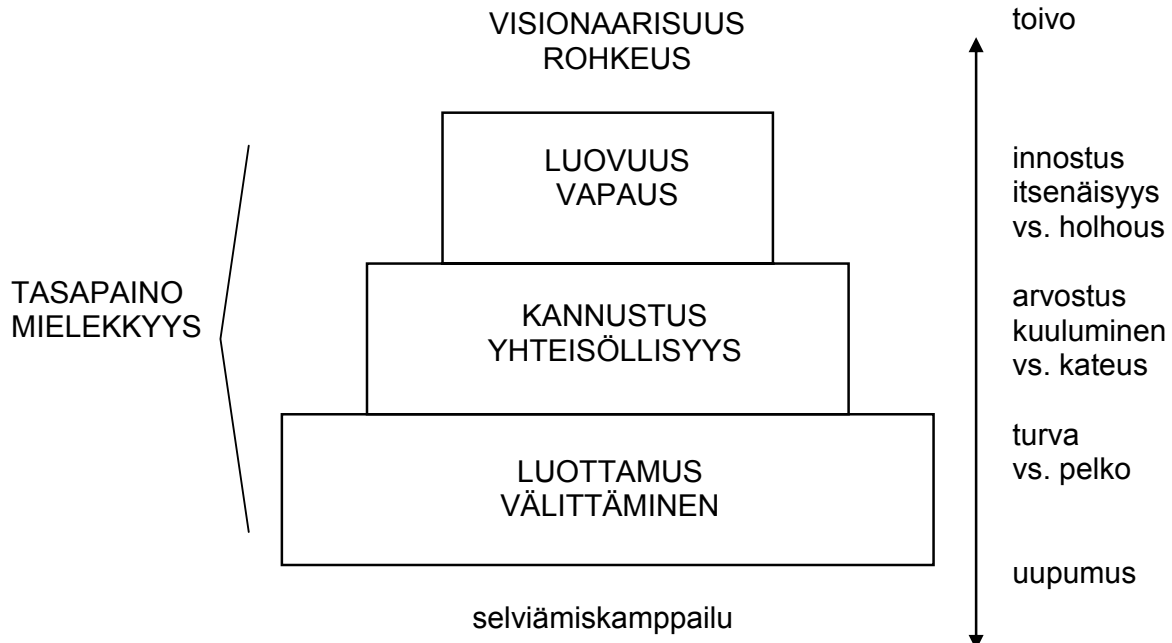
VISIONAARISUUS
ROHKEUS

toivo

LUOVUUS
VAPAUS

innostus
itsenäisyys
vs. holhous

TASAPAINO
MIELEKKYYS

KANNUSTUS
YHTEISÖLLISYYS

arvostus
kuuluminen
vs. kateus

LUOTTAMUS
VÄLITTÄMINEN

turva
vs. pelko

uupumus

selviämiskamppailu